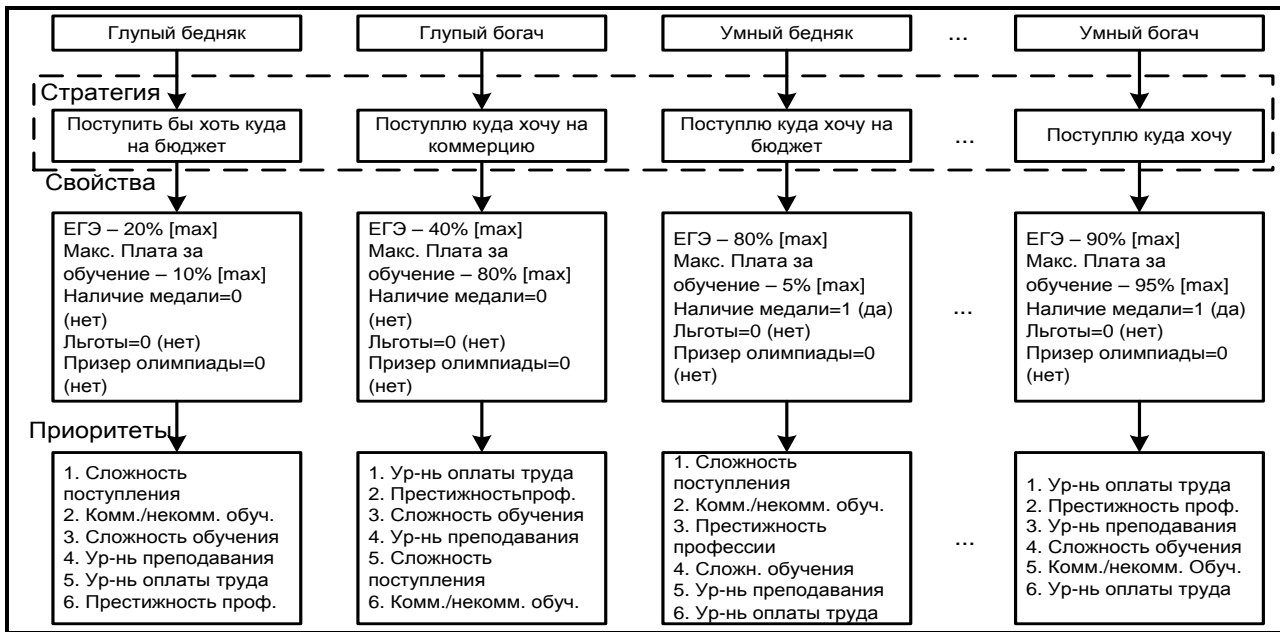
Глупый бедняк

Глупый богач

Умный бедняк

...

Умный богач

Стратегия

Поступить бы хоть куда на бюджет

Поступлю куда хочу на коммерцию

Поступлю куда хочу на бюджет

...

Поступлю куда хочу

Свойства

ЕГЭ – 20% [max]
Макс. Плата за обучение – 10% [max]
Наличие медали=0 (нет)
Льготы=0 (нет)
Призер олимпиады=0 (нет)

ЕГЭ – 40% [max]
Макс. Плата за обучение – 80% [max]
Наличие медали=0 (нет)
Льготы=0 (нет)
Призер олимпиады=0 (нет)

ЕГЭ – 80% [max]
Макс. Плата за обучение – 5% [max]
Наличие медали=1 (да)
Льготы=0 (нет)
Призер олимпиады=0 (нет)

...

ЕГЭ – 90% [max]
Макс. Плата за обучение – 95% [max]
Наличие медали=1 (да)
Льготы=0 (нет)
Призер олимпиады=0 (нет)

Приоритеты

1. Сложность поступления
2. Комм./некомм. обуч.
3. Сложность обучения
4. Ур-нь преподавания
5. Ур-нь оплаты труда
6. Престижность проф.

1. Ур-нь оплаты труда
2. Престижностьпроф.
3. Сложность обучения
4. Ур-нь преподавания
5. Сложность поступления
6. Комм./некомм. обуч.

1. Сложность поступления
2. Комм./некомм. обуч.
3. Престижность профессии
4. Сложн. обучения
5. Ур-нь преподавания
6. Ур-нь оплаты труда

...

1. Ур-нь оплаты труда
2. Престижность проф.
3. Ур-нь преподавания
4. Сложность обучения
5. Комм./некомм. Обуч.
6. Ур-нь оплаты труда